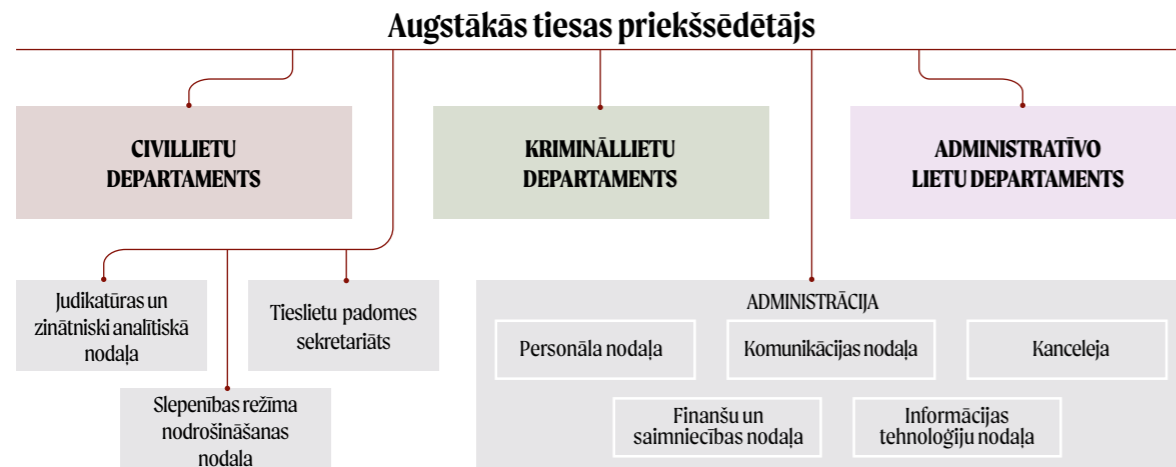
Augstākās tiesas priekšsēdētājs

CIVILLIETU DEPARTAMENTS

KRIMINĀLLIETU DEPARTAMENTS

ADMINISTRATĪVO LIETU DEPARTAMENTS

Judikatūras un zinātniski analītiskā nodaļa

Tieslietu padomes sekretariāts

Slepenības režīma nodrošināšanas nodaļa

ADMINISTRĀCIJA

Personāla nodaļa

Komunikācijas nodaļa

Kanceleja

Finanšu un saimniecības nodaļa

Informācijas tehnoloģiju nodaļa